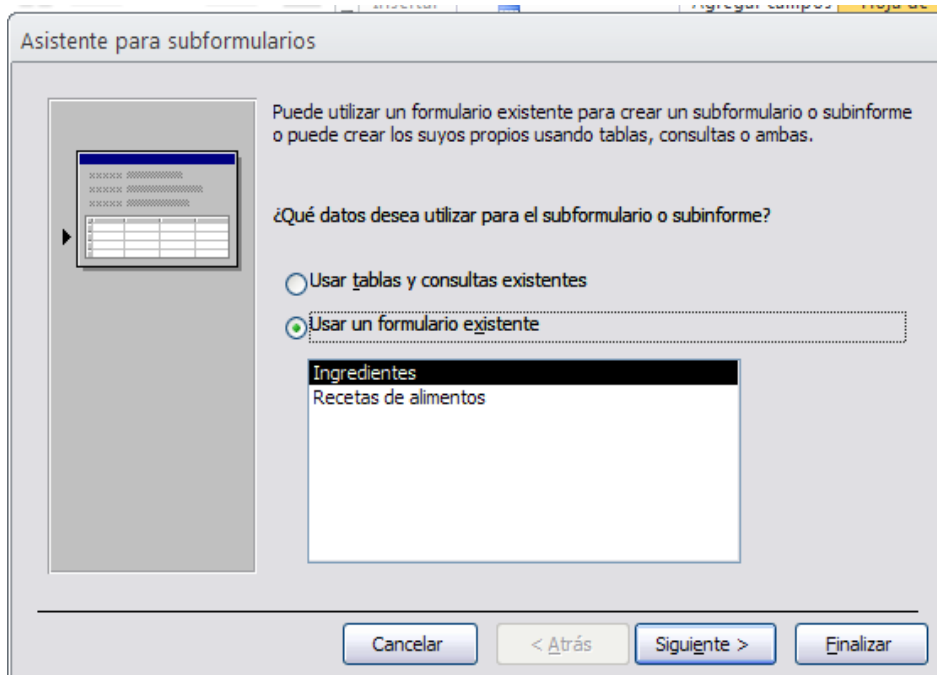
Insertar
Agregar campos
Hoja de

Asistente para subformularios

Puede utilizar un formulario existente para crear un subformulario o subinforme o puede crear los suyos propios usando tablas, consultas o ambas.

¿Qué datos desea utilizar para el subformulario o subinforme?

Usar tablas y consultas existentes

Usar un formulario existente

Ingredientes
Recetas de alimentos

Cancelar
< Atrás
Siguiente >
Finalizar